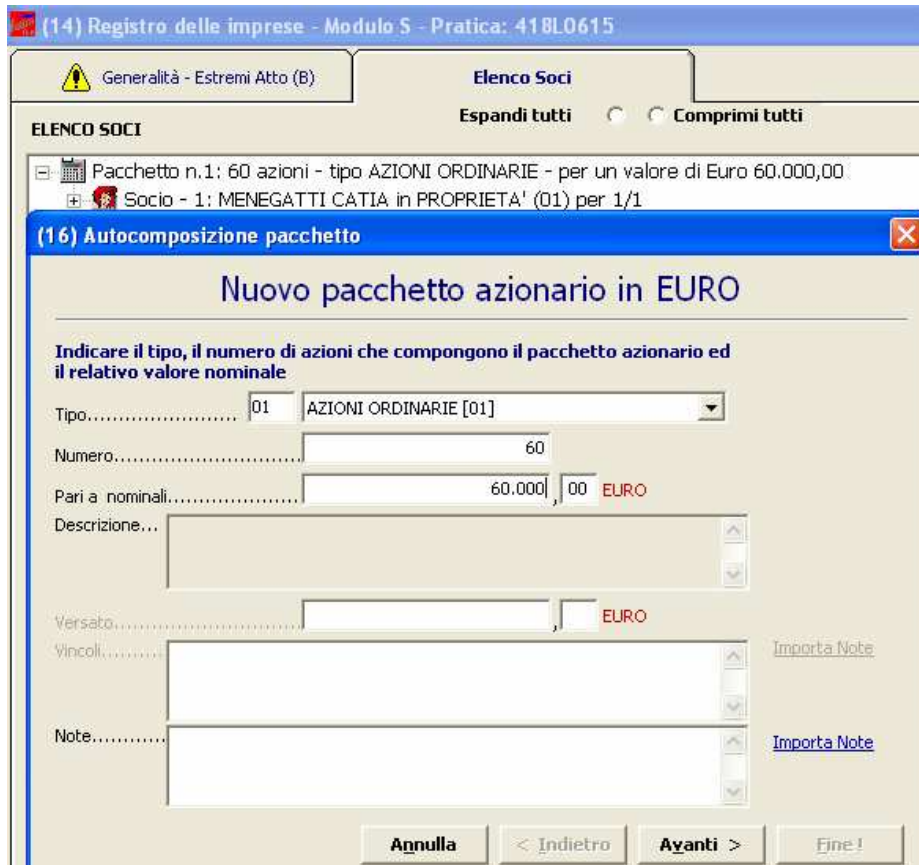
(14) Registro delle imprese - Modulo S - Pratica: 418L0615

Generalità - Estremi Atto (B)

Elenco Soci

ELENCO SOCI

Espandi tutti

Comprimi tutti

Pacchetto n.1: 60 azioni - tipo AZIONI ORDINARIE - per un valore di Euro 60.000,00

Socio - 1: MENEGATTI CATIA in PROPRIETA' (01) per 1/1

(16) Autocomposizione pacchetto

Nuovo pacchetto azionario in EURO

Indicare il tipo, il numero di azioni che compongono il pacchetto azionario ed il relativo valore nominale

Tipo.......................... 01 AZIONI ORDINARIE [01]

Numero.............................. 60

Pari a nominali...................... 60.000 , 00 EURO

Descrizione...

Versato.............................. , EURO

Vincoli.......... Importa Note

Note............ Importa Note

Annulla < Indietro Avanti > Fine !